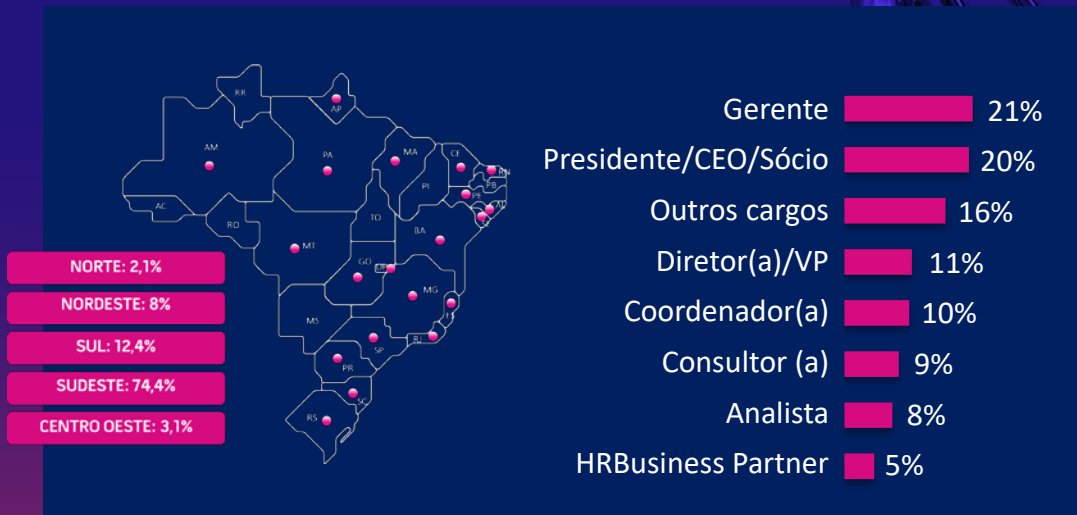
RR
AP
AM
PA
MA
CE
RN
PB
PI
PE
AL
AC
RO
TO
SE
BA
MT
DF
GO
MG
ES
MS
SP
RJ
PR
SC
RS

NORTE: 2,1%
NORDESTE: 8%
SUL: 12,4%
SUDESTE: 74,4%
CENTRO OESTE: 3,1%

| | |
|---|---|
| Gerente | 21% |
| Presidente/CEO/Sócio | 20% |
| Outros cargos | 16% |
| Diretor(a)/VP | 11% |
| Coordenador(a) | 10% |
| Consultor (a) | 9% |
| Analista | 8% |
| HRBusiness Partner | 5% |